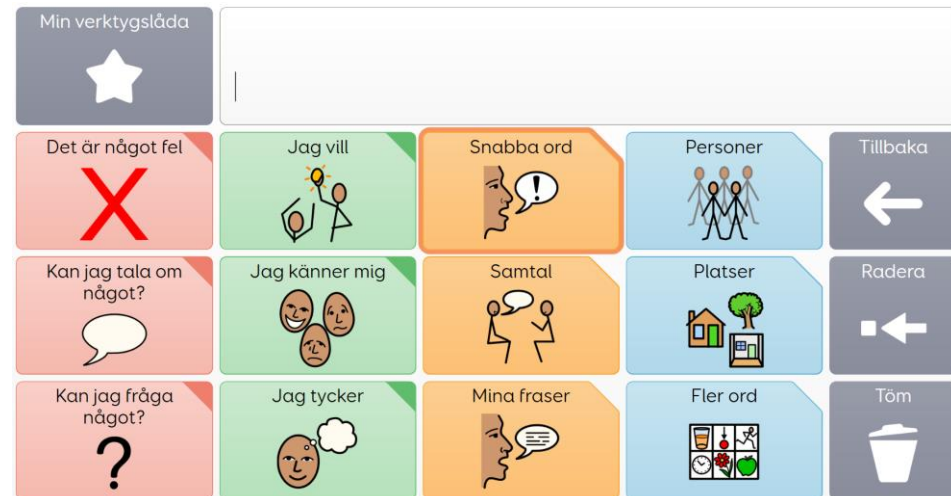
Min verktygslåda

Det är något fel

Jag vill

Snabba ord

Personer

Tillbaka

Kan jag tala om något?

Jag känner mig

Samtal

Platser

Radera

Kan jag fråga något?

?

Jag tycker

Mina fraser

Fler ord

Töm